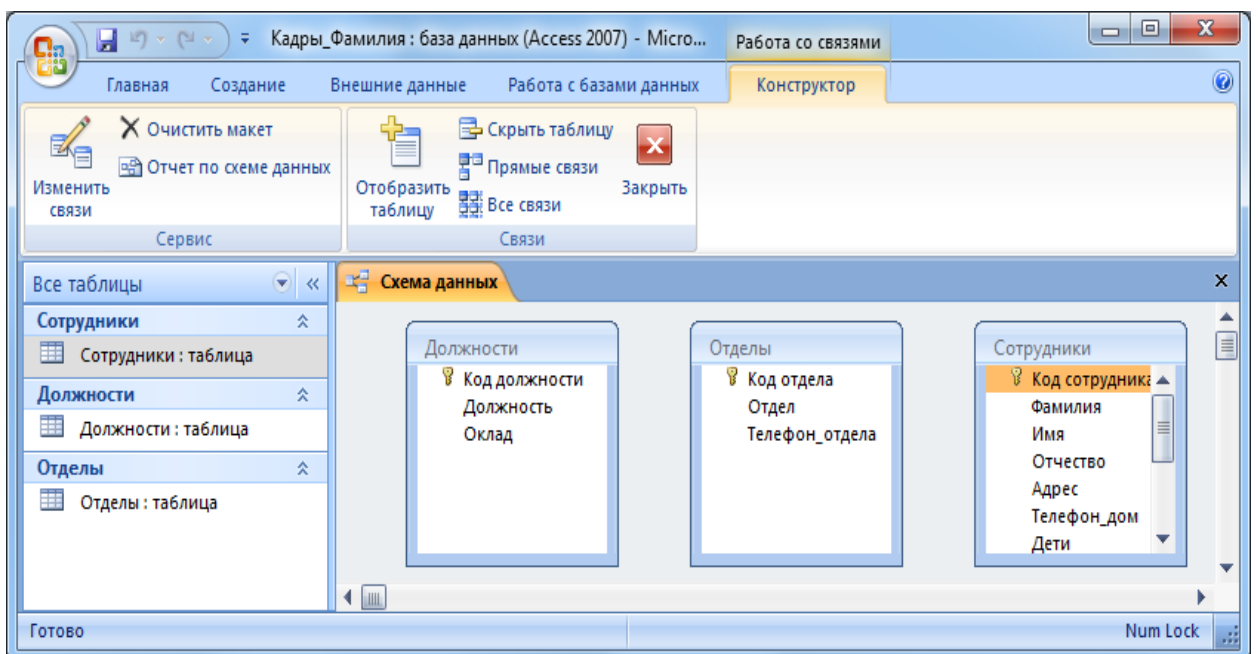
Кадры_Фамилия : база данных (Access 2007) - Micro...
Работа со связями

Главная
Создание
Внешние данные
Работа с базами данных
Конструктор

Изменить связи
Очистить макет
Отчет по схеме данных
Сервис

Отобразить таблицу
Скрыть таблицу
Прямые связи
Все связи
Закрыть
Связи

Все таблицы
Сотрудники
Сотрудники : таблица
Должности
Должности : таблица
Отделы
Отделы : таблица

Схема данных

Должности
Код должности
Должность
Оклад

Отделы
Код отдела
Отдел
Телефон_отдела

Сотрудники
Код сотрудника
Фамилия
Имя
Отчество
Адрес
Телефон_дом
Дети

Готово
Num Lock